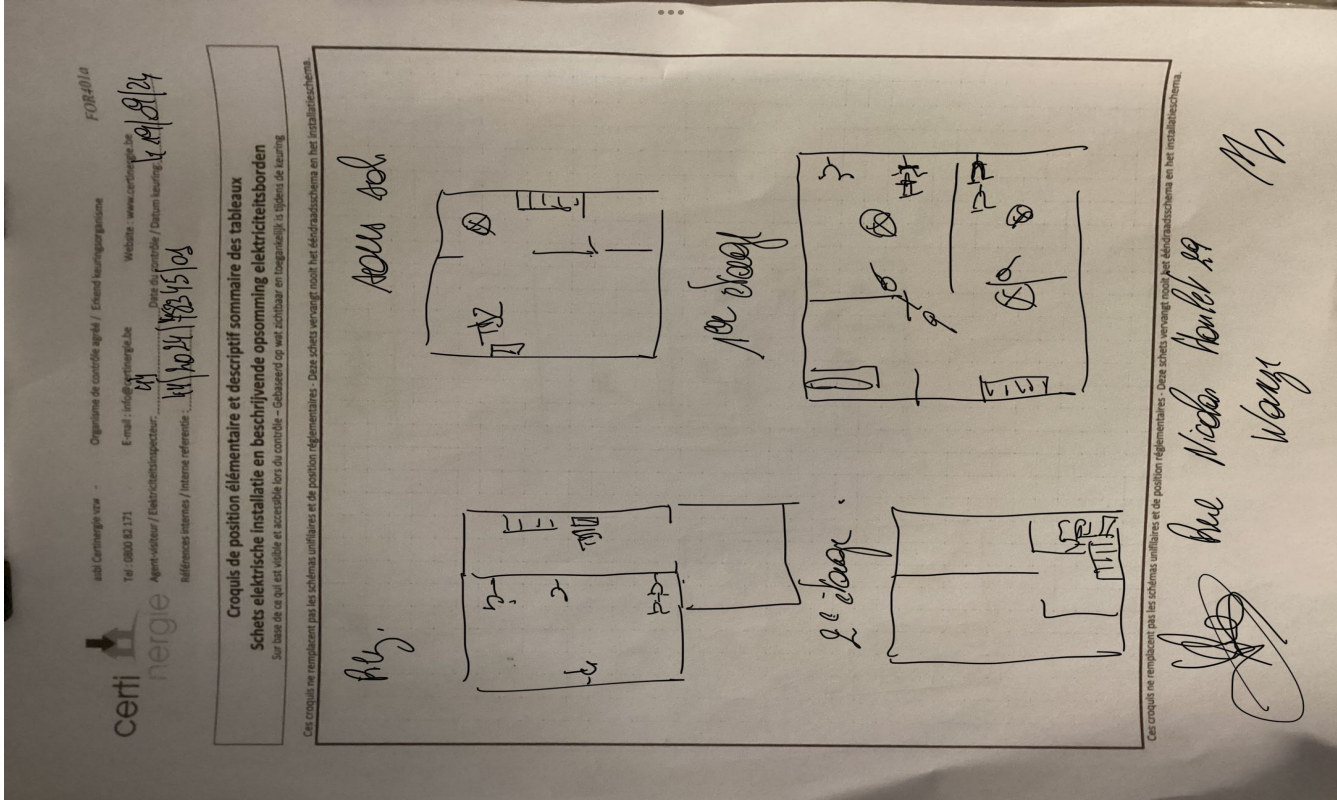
certi nergie

asbl Certinergie vzw - Organisme de contrôle agréé / Erkend keuringsorganisme

FOR401a

Tel : 0800 82 171 E-mail : info@certinergie.be Website : www.certinergie.be

Agent-visiteur / Elektriciteitsinspecteur : ...VY... Date du contrôle / Datum keuring : 4/09/24

Références internes / Interne referentie : ...14/10/24/1923/5/05

Croquis de position élémentaire et descriptif sommaire des tableaux
Schets elektrische installatie en beschrijvende opsomming elektriciteitsborden
Sur base de ce qui est visible et accessible lors du contrôle – Gebaseerd op wat zichtbaar en toegankelijk is tijdens de keuring

Ces croquis ne remplacent pas les schémas unifilaires et de position réglementaires - Deze schets vervangt nooit het ééndraadsschema en het installatieschema.

Rez.

Sous sol.

2e étage.

1er étage

TD2

TD1

Ces croquis ne remplacent pas les schémas unifilaires et de position réglementaires - Deze schets vervangt nooit het ééndraadsschema en het installatieschema.

Rue Nicolas Hauler 29

Wange